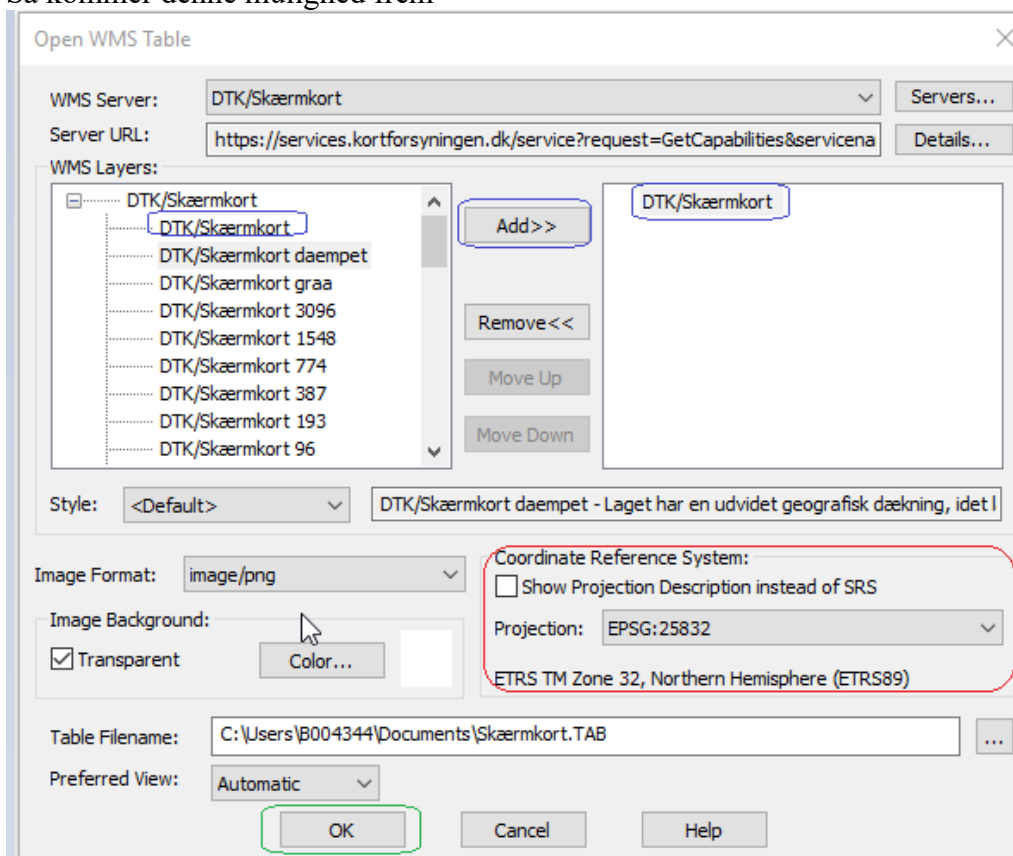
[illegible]

Open WMS Table

WMS Server: DTK/Skærmkort
Servers...

Server URL: https://services.kortforsyningen.dk/service?request=GetCapabilities&servicena
Details...

WMS Layers:

DTK/Skærmkort
DTK/Skærmkort
DTK/Skærmkort daempet
DTK/Skærmkort graa
DTK/Skærmkort 3096
DTK/Skærmkort 1548
DTK/Skærmkort 774
DTK/Skærmkort 387
DTK/Skærmkort 193
DTK/Skærmkort 96

Add>>
Remove<<
Move Up
Move Down

DTK/Skærmkort

Style: <Default>
DTK/Skærmkort daempet - Laget har en udvidet geografisk dækning, idet l

Image Format: image/png

Image Background:
Transparent
Color...

Coordinate Reference System:
Show Projection Description instead of SRS
Projection: EPSG:25832
ETRS TM Zone 32, Northern Hemisphere (ETRS89)

Table Filename: C:\Users\B004344\Documents\Skærmkort.TAB
...

Preferred View: Automatic

OK
Cancel
Help